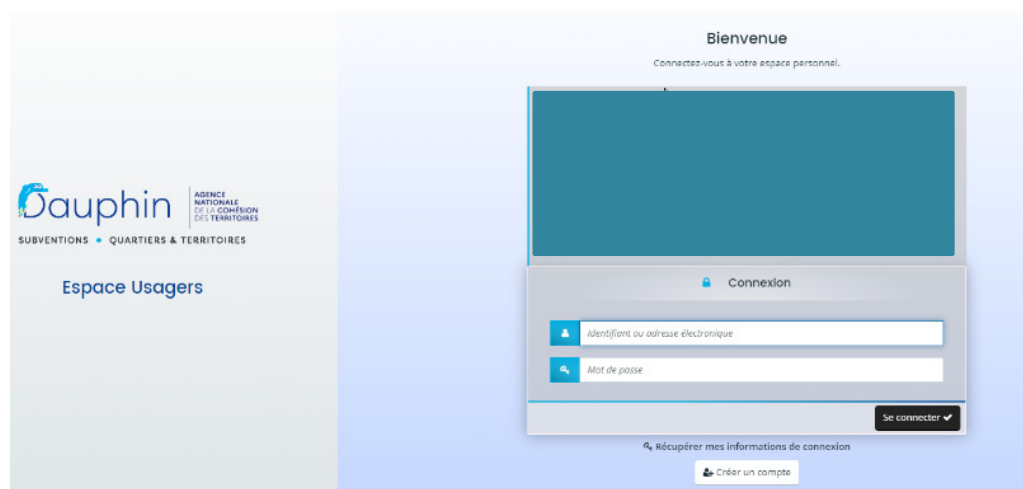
Dauphin

AGENCE NATIONALE DE LA COHÉSION DES TERRITOIRES

SUBVENTIONS • QUARTIERS & TERRITOIRES

Espace Usagers

Bienvenue

Connectez-vous à votre espace personnel.

Connexion

Identifiant ou adresse électronique

Mot de passe

Se connecter ✔

Récupérer mes informations de connexion

Créer un compte